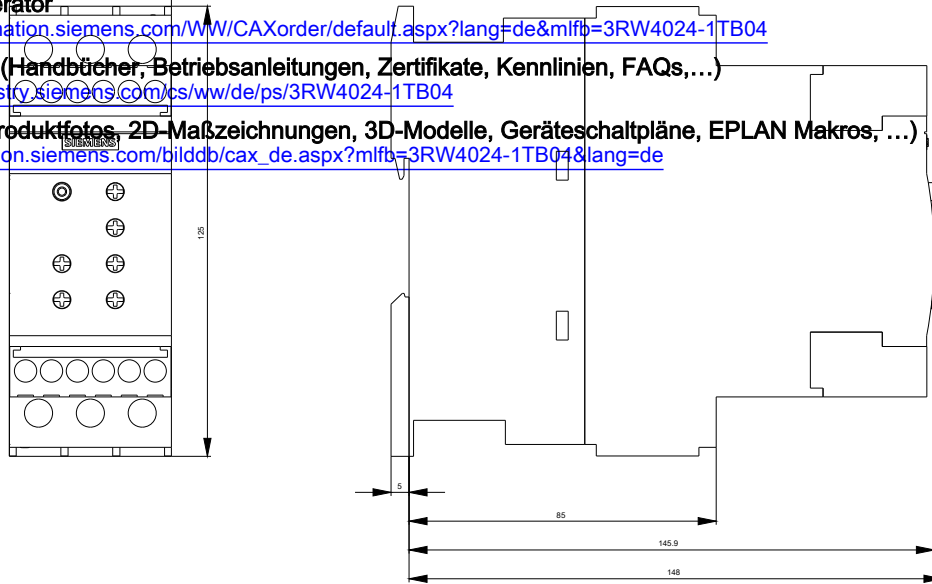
erator
nation.siemens.com/WW/CAXorder/default.aspx?lang=de&mlfb=3RW4024-1TB04

(Handbücher, Betriebsanleitungen, Zertifikate, Kennlinien, FAQs,…)
stry.siemens.com/cs/ww/de/ps/3RW4024-1TB04

roduktfotos, 2D-Maßzeichnungen, 3D-Modelle, Geräteschaltpläne, EPLAN Makros, …)
on.siemens.com/bilddb/cax_de.aspx?mlfb=3RW4024-1TB04&lang=de

SIEMENS

125

5

85

145.9

148